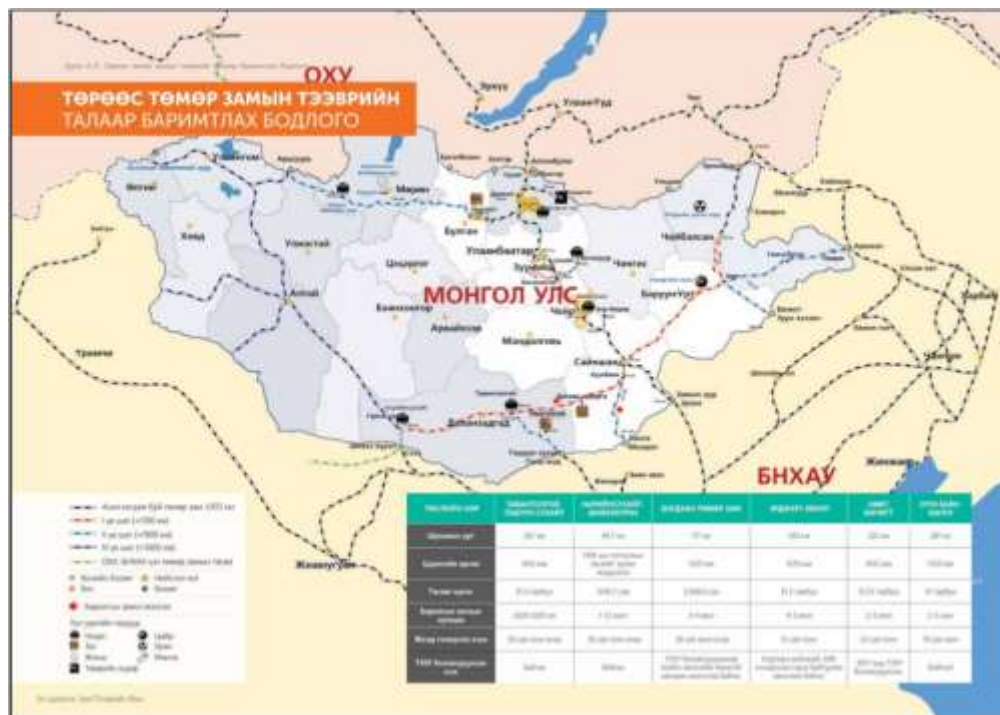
ОХУ

ТӨРӨӨС ТӨМӨР ЗАМЫН ТЭЭВРИЙН ТАЛААР БАРИМТЛАХ БОДЛОГО

Эрхүү

Улаан-Үүд

Улаангом

Өлгий

Ховд

Мөрөн

Булган

Улаанбаатар

Зуунмод

Чойбалсан

Улиастай

Цэцэрлэг

Алтай

МОНГОЛ УЛС

Баянхонгор

Арвайхээр

Мандалговь

Сайншанд

Даланзадгад

Урумчи

Жэнин

БНХАУ

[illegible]